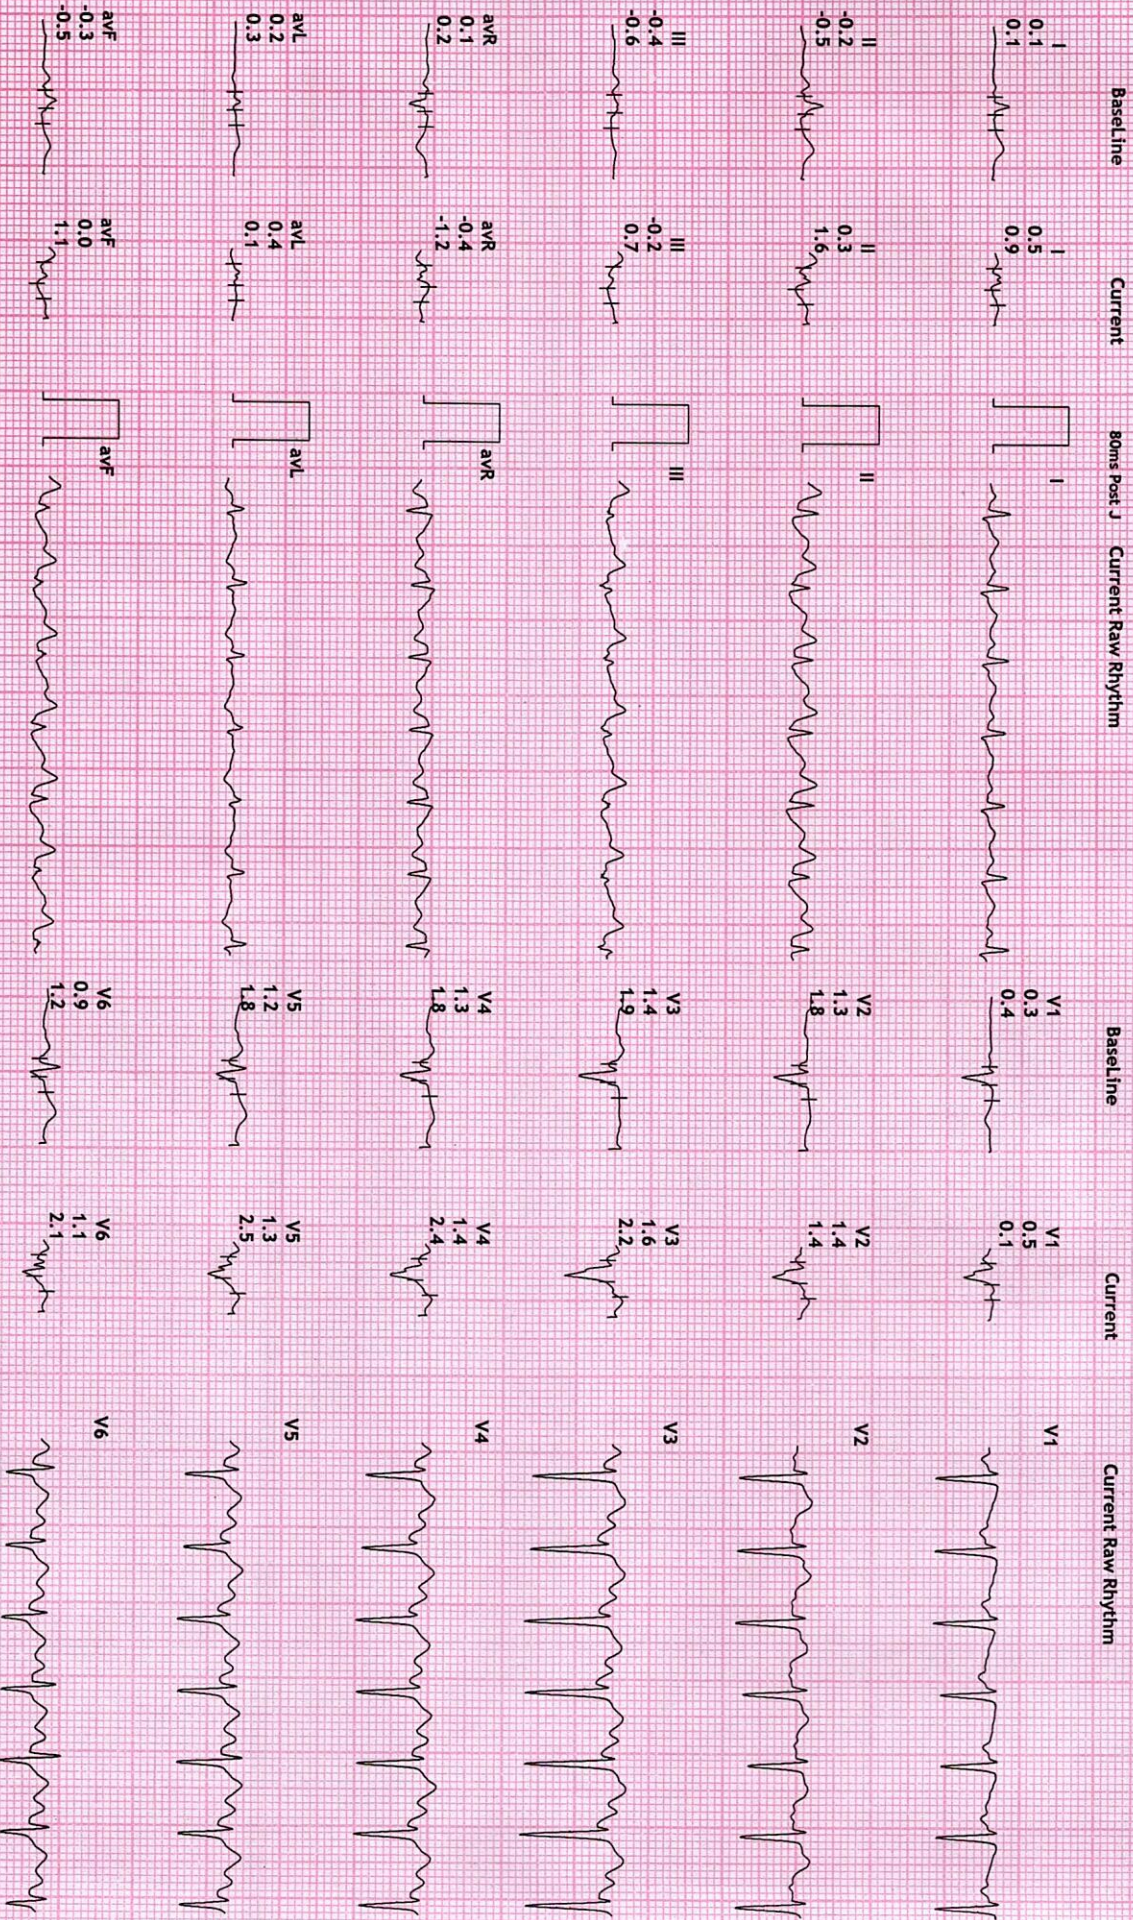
BaseLine
Current
80ms Post J
Current Raw Rhythm
BaseLine
Current
Current Raw Rhythm

I
0.1
0.1

I
0.5
0.9

I

II
-0.2
-0.5

II
0.3
1.6

II

III
-0.4
-0.6

III
-0.2
0.7

III

avR
0.1
0.2

avR
-0.4
-1.2

avR

avL
0.2
0.3

avL
0.4
0.1

avL

avF
-0.3
-0.5

avF
0.0
1.1

avF

V1
0.3
0.4

V1
0.5
0.1

V1

V2
1.3
1.8

V2
1.4
1.4

V2

V3
1.4
1.9

V3
1.6
2.2

V3

V4
1.3
1.8

V4
1.4
2.4

V4

V5
1.2
1.8

V5
1.3
2.5

V5

V6
0.9
1.2

V6
1.1
2.1

V6